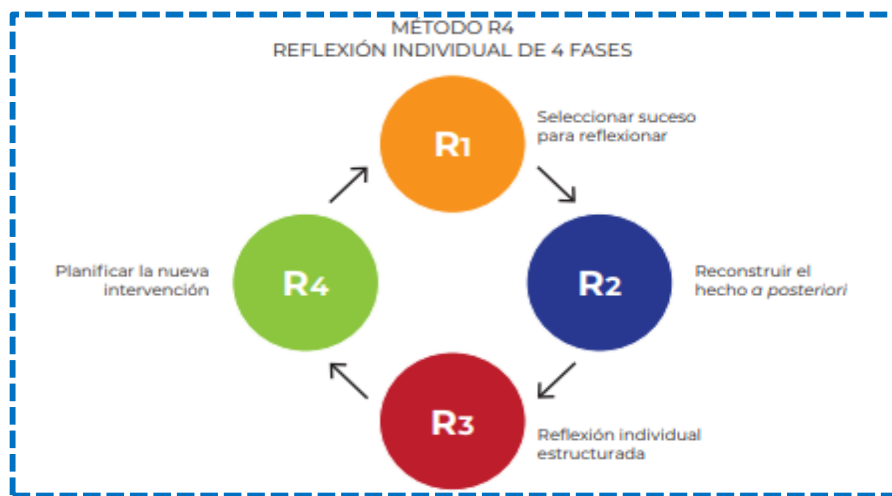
MÉTODO R4
REFLEXIÓN INDIVIDUAL DE 4 FASES

R1

Seleccionar suceso para reflexionar

R2

Reconstruir el hecho *a posteriori*

R3

Reflexión individual estructurada

R4

Planificar la nueva intervención